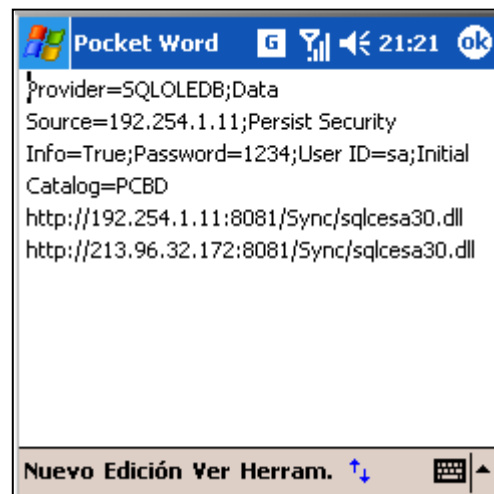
Pocket Word G 21:21 ok

Provider=SQLOLEDB;Data Source=192.254.1.11;Persist Security Info=True;Password=1234;User ID=sa;Initial Catalog=PCBD
http://192.254.1.11:8081/Sync/sqlcesa30.dll
http://213.96.32.172:8081/Sync/sqlcesa30.dll

Nuevo Edición Ver Herram.